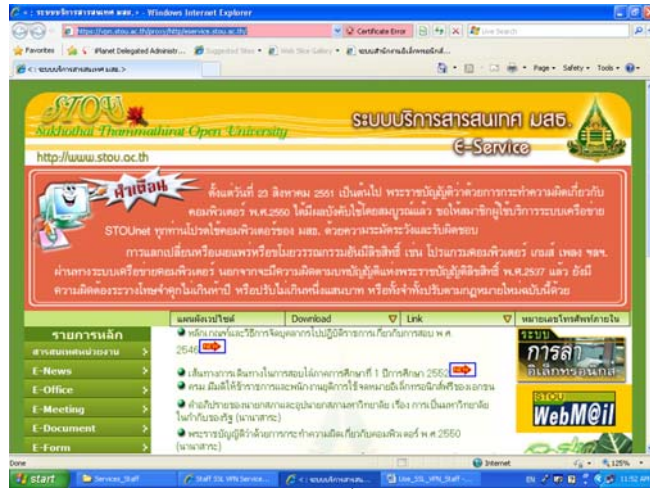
:: ระบบบริการสารสนเทศ มสธ. :: - Windows Internet Explorer

Certificate Error

Live Search

Favorites

Planet Delegated Administr...

Suggested Sites

Web Slice Gallery

ระบบสำนักงานอิเล็กทรอนิกส์...

:: ระบบบริการสารสนเทศ มสธ. ::

Page

Safety

Tools

STOU

Sukhothai Thammathirat Open University

ระบบบริการสารสนเทศ มสธ.

E-Service

http://www.stou.ac.th

คำเตือน

ตั้งแต่วันที่ 23 สิงหาคม 2551 เป็นต้นไป พระราชบัญญัติว่าด้วยการกระทำความผิดเกี่ยวกับคอมพิวเตอร์ พ.ศ.2550 ได้มีผลบังคับใช้โดยสมบูรณ์แล้ว ขอให้สมาชิกผู้ใช้บริการระบบเครือข่าย STOUnet ทุกท่านโปรดใช้คอมพิวเตอร์ของ มสธ. ด้วยความระมัดระวังและรับผิดชอบ การแลกเปลี่ยนหรือเผยแพร่หรือในการกระทำการละเมิดลิขสิทธิ์ เช่น โปรแกรมคอมพิวเตอร์ เกมส์ เพลง ฯลฯ ผ่านการระบบเครือข่ายคอมพิวเตอร์ นอกจากจะมีความผิดตามพระราชบัญญัติแห่งพระราชบัญญัติลิขสิทธิ์ พ.ศ.2537 แล้ว ยังมีความผิดต้องระวางโทษจำคุกไม่เกินห้าปี หรือปรับไม่เกินหนึ่งแสนบาท หรือทั้งจำทั้งปรับตามกฎหมายใหม่ฉบับนี้ด้วย

| แผนผังเวปไซต์ | Download | Link | หมายเลขโทรศัพท์ภายใน |
|---|---|---|---|

รายการหลัก

สารสนเทศหน่วยงาน

E-News

E-Office

E-Meeting

E-Document

E-Form

หลักเกณฑ์และวิธีการจัดบุคลากรไปปฏิบัติราชการเกี่ยวกับการสอบ พ.ศ 2546

เส้นทางการเดินทางในการสอบไล่ภาคการศึกษาที่ 1 ปีการศึกษา 2552

ครม.มีมติให้ข้าราชการและพนักงานผู้ดูแลการใช้จดหมายอิเล็กทรอนิกส์ของรัฐ

คำอธิบายของนายกสภาและนายกสภาสภามหาวิทยาลัย เรื่อง การเป็นมหาวิทยาลัยในกำกับของรัฐ (นานาสาระ)

พระราชบัญญัติว่าด้วยการกระทำความผิดเกี่ยวกับคอมพิวเตอร์ พ.ศ 2550 (นานาสาระ)

ระบบ การลา อิเล็กทรอนิกส์

STOU WebM@il

Done

Internet

125%

start

Services_Staff

Staff SSL VPN Service...

:: ระบบบริการสาร...

Use_SSL_VPN_Staff-...

EN

11:52 AM